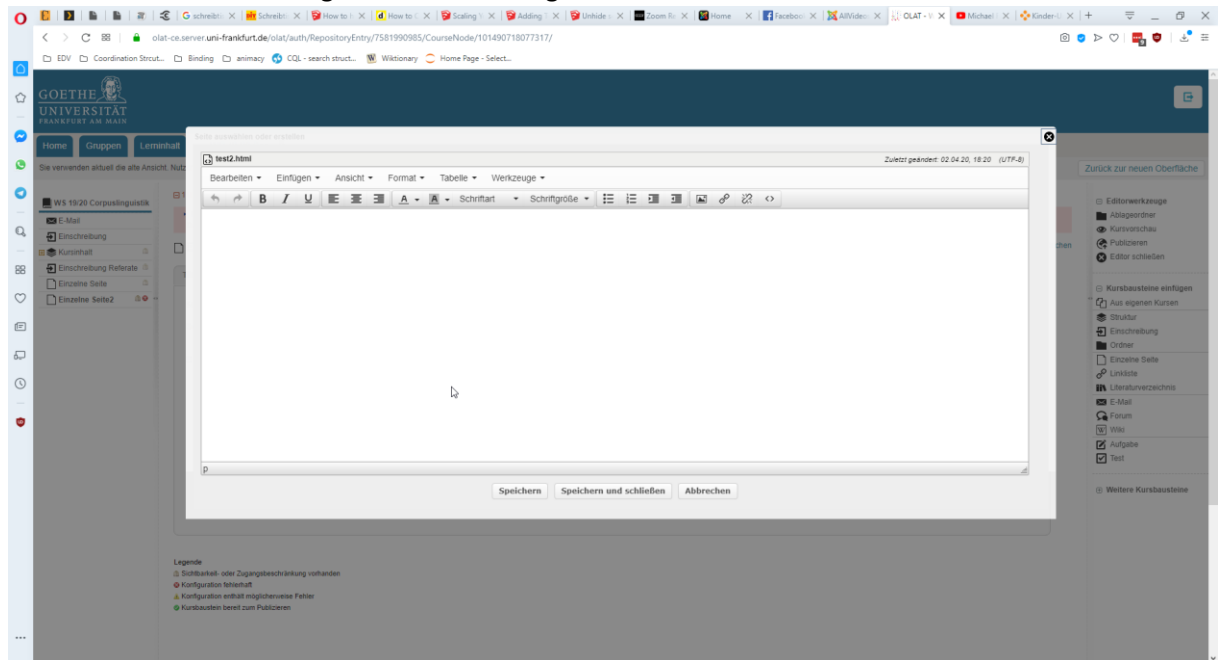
G schreib | Schreib | How to | How to | Scaling | Adding | Unhide | Zoom R | Home | Faceboo | AllVideo | OLAT - | Michael | Kinder-

olat-ce.server.uni-frankfurt.de/olat/auth/RepositoryEntry/7581990985/CourseNode/101490718077317/

EDV | Coordination Strcut... | Binding | animacy | CQL - search struct... | Wiktionary | Home Page - Select...

GOETHE UNIVERSITÄT FRANKFURT AM MAIN

Home | Gruppen | Lerninhalt

Sie verwenden aktuell die alte Ansicht. Nutz

Zurück zur neuen Oberfläche

WS 19/20 Corpuslinguistik
E-Mail
Einschreibung
Kursinhalt
Einschreibung Referate
Einzelne Seite
Einzelne Seite2

Seite auswählen oder erstellen

test2.html

Zuletzt geändert: 02.04.20, 18:20 (UTF-8)

Bearbeiten ▾ Einfügen ▾ Ansicht ▾ Format ▾ Tabelle ▾ Werkzeuge ▾

B I U A ▾ A ▾ Schriftart ▾ Schriftgröße ▾

p

Speichern | Speichern und schließen | Abbrechen

Editorwerkzeuge
Ablageordner
Kursvorschau
Publizieren
Editor schließen

Kursbausteine einfügen
Aus eigenen Kursen
Struktur
Einschreibung
Ordner
Einzelne Seite
Linkliste
Literaturverzeichnis
E-Mail
Forum
Wiki
Aufgabe
Test

Weitere Kursbausteine

Legende
Sichtbarkeit- oder Zugangsbeschränkung vorhanden
Konfiguration fehlerhaft
Konfiguration enthält möglicherweise Fehler
Kursbaustein bereit zum Publizieren